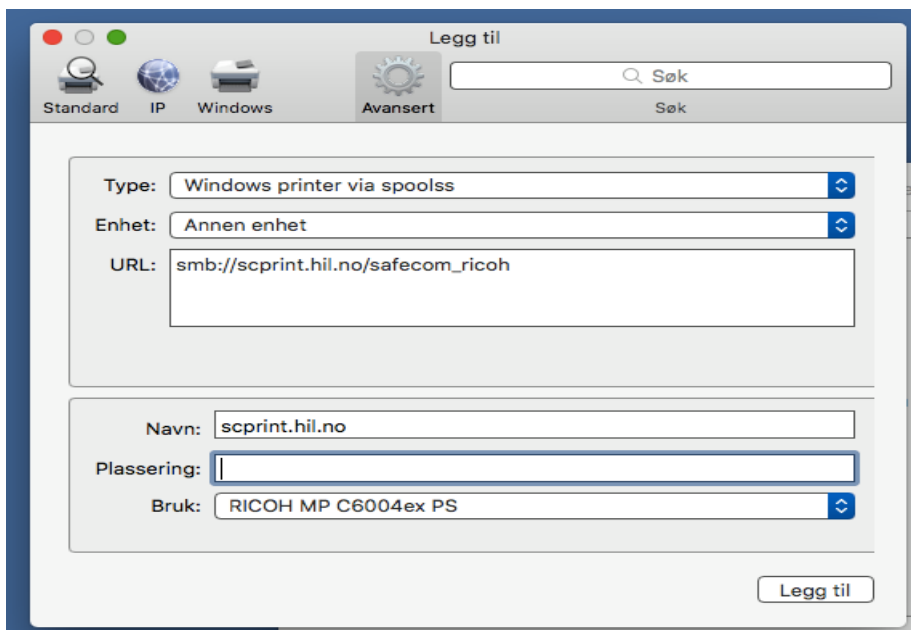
Legg til

Standard IP Windows Avansert

Søk

Søk

Type: Windows printer via spoolss

Enhet: Annen enhet

URL: smb://scprint.hil.no/safecom_ricoh

Navn: scprint.hil.no

Plassering:

Bruk: RICOH MP C6004ex PS

Legg til